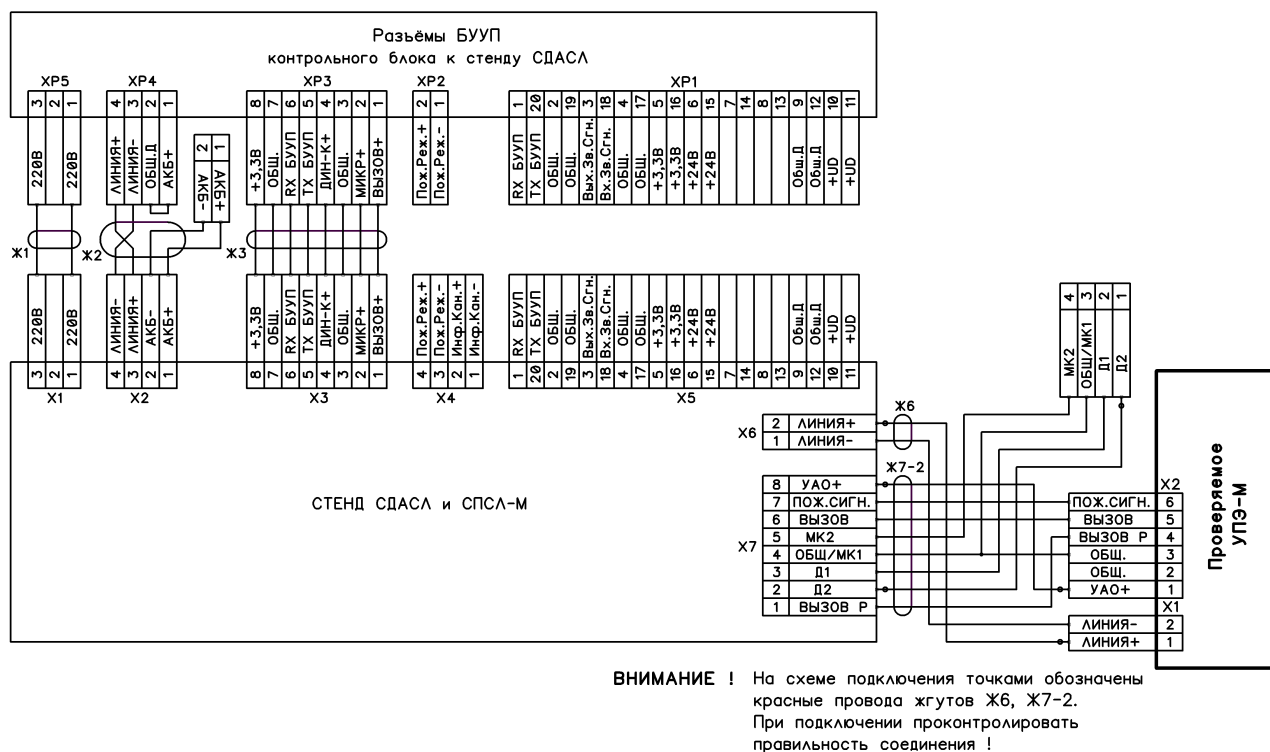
Разъёмы БУУП
контрольного блока к стенду СДАСЛ

XP5

| 3 | 2 | 1 |
|---|---|---|
| 220В | | 220В |

XP4

| 4 | 3 | 2 | 1 |
|---|---|---|---|
| ЛИНИЯ+ | ЛИНИЯ- | ОБЩ.Д | АКБ+ |

| 2 | 1 |
|---|---|
| АКБ- | АКБ+ |

XP3

| 8 | 7 | 6 | 5 | 4 | 3 | 2 | 1 |
|---|---|---|---|---|---|---|---|
| +3,3В | ОБЩ. | RX БУУП | TX БУУП | ДИН-К+ | ОБЩ. | МИКР+ | ВЫЗОВ+ |

XP2

| 2 | 1 |
|---|---|
| Пож.Реж.+ | Пож.Реж.- |

XP1

| 1 | 20 | 2 | 19 | 3 | 18 | 4 | 17 | 5 | 16 | 6 | 15 | 7 | 14 | 8 | 13 | 9 | 12 | 10 | 11 |
|---|---|---|---|---|---|---|---|---|---|---|---|---|---|---|---|---|---|---|---|
| RX БУУП | TX БУУП | ОБЩ. | ОБЩ. | Вых.Зв.Сгн. | Вх.Зв.Сгн. | ОБЩ. | ОБЩ. | +3,3В | +3,3В | +24В | +24В | | | | | Общ.Д | Общ.Д | +UD | +UD |

Ж1 Ж2 Ж3

X1

| 3 | 2 | 1 |
|---|---|---|
| 220В | | 220В |

X2

| 4 | 3 | 2 | 1 |
|---|---|---|---|
| ЛИНИЯ- | ЛИНИЯ+ | АКБ- | АКБ+ |

X3

| 8 | 7 | 6 | 5 | 4 | 3 | 2 | 1 |
|---|---|---|---|---|---|---|---|
| +3,3В | ОБЩ. | RX БУУП | TX БУУП | ДИН-К+ | ОБЩ. | МИКР+ | ВЫЗОВ+ |

X4

| 4 | 3 | 2 | 1 |
|---|---|---|---|
| Пож.Реж.+ | Пож.Реж.- | Инф.Кан.+ | Инф.Кан.- |

X5

| 1 | 20 | 2 | 19 | 3 | 18 | 4 | 17 | 5 | 16 | 6 | 15 | 7 | 14 | 8 | 13 | 9 | 12 | 10 | 11 |
|---|---|---|---|---|---|---|---|---|---|---|---|---|---|---|---|---|---|---|---|
| RX БУУП | TX БУУП | ОБЩ. | ОБЩ. | Вых.Зв.Сгн. | Вх.Зв.Сгн. | ОБЩ. | ОБЩ. | +3,3В | +3,3В | +24В | +24В | | | | | Общ.Д | Общ.Д | +UD | +UD |

| 4 | 3 | 2 | 1 |
|---|---|---|---|
| МК2 | ОБЩ/МК1 | Д1 | Д2 |

СТ�ЕНД СДАСЛ и СПСЛ-М

Ж6

X6

| 2 | ЛИНИЯ+ |
|---|---|
| 1 | ЛИНИЯ- |

Ж7-2

X7

| 8 | УАО+ |
|---|---|
| 7 | ПОЖ.СИГН. |
| 6 | ВЫЗОВ |
| 5 | МК2 |
| 4 | ОБЩ/МК1 |
| 3 | Д1 |
| 2 | Д2 |
| 1 | ВЫЗОВ Р |

X2

| ПОЖ.СИГН. | 6 |
|---|---|
| ВЫЗОВ | 5 |
| ВЫЗОВ Р | 4 |
| ОБЩ. | 3 |
| ОБЩ. | 2 |
| УАО+ | 1 |

X1

| ЛИНИЯ- | 2 |
|---|---|
| ЛИНИЯ+ | 1 |

Проверяемое УПЭ-М

ВНИМАНИЕ ! На схеме подключения точками обозначены красные провода жгутов Ж6, Ж7-2.
При подключении проконтролировать правильность соединения !